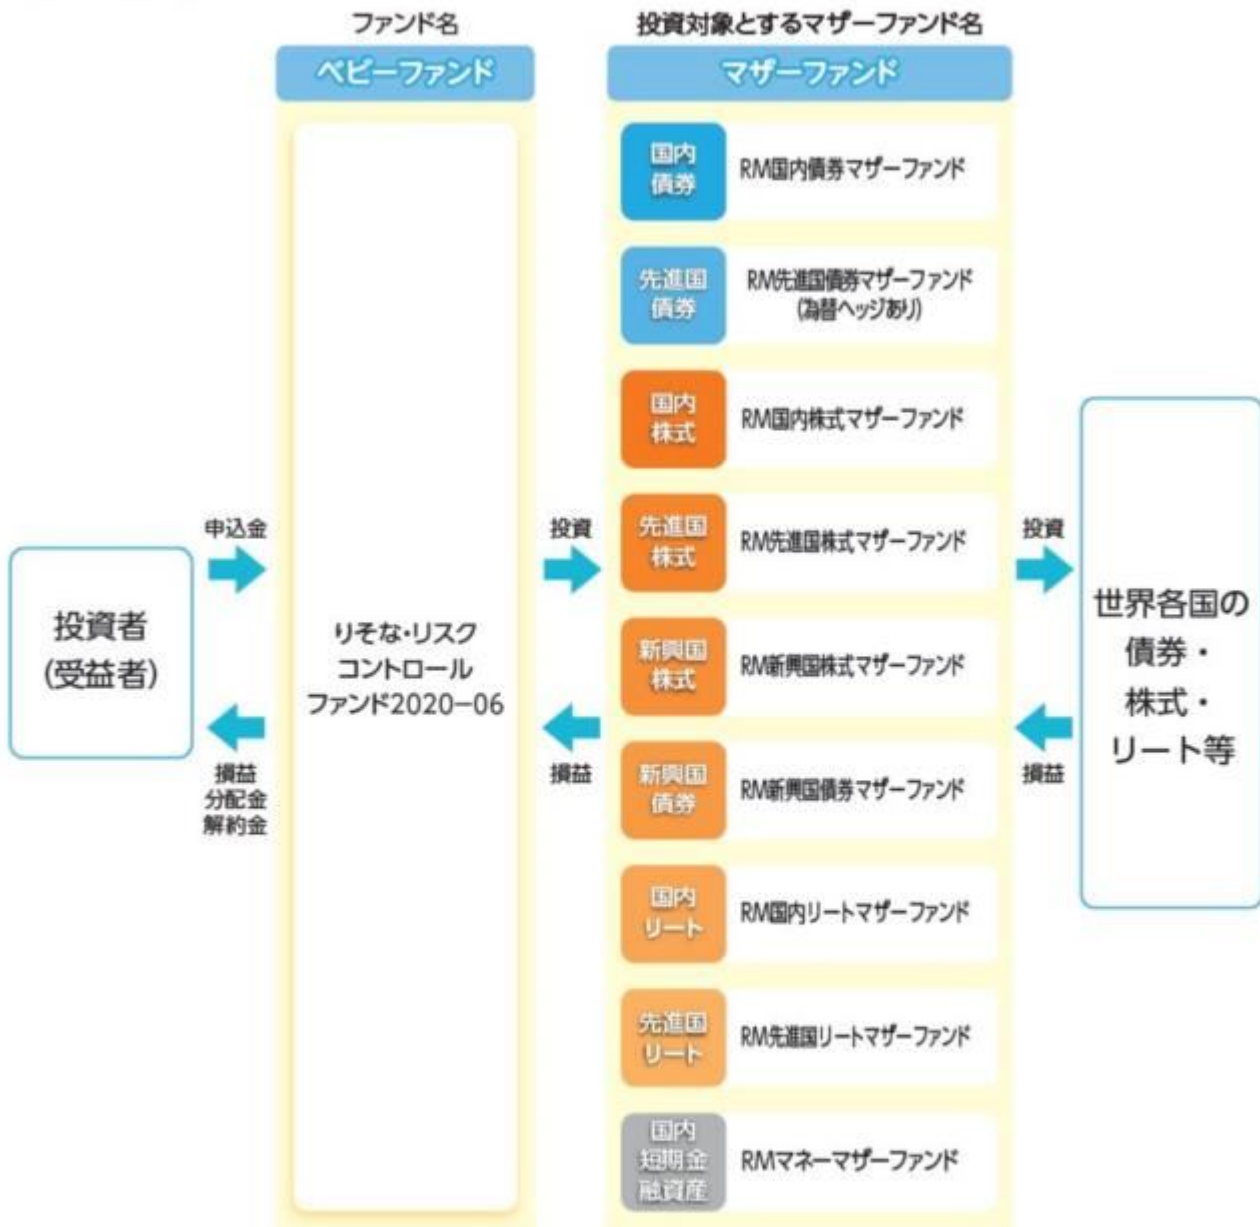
ファンド名

ベビーファンド

投資対象とするマザーファンド名

マザーファンド

投資者
(受益者)

申込金

損益
分配金
解約金

りそな・リスク
コントロール
ファンド2020−06

投資

損益

国内
債券

RM国内債券マザーファンド

先進国
債券

RM先進国債券マザーファンド
(為替ヘッジあり)

国内
株式

RM国内株式マザーファンド

先進国
株式

RM先進国株式マザーファンド

新興国
株式

RM新興国株式マザーファンド

新興国
債券

RM新興国債券マザーファンド

国内
リート

RM国内リートマザーファンド

先進国
リート

RM先進国リートマザーファンド

国内
短期金
融資産

RMマネーマザーファンド

投資

損益

世界各国の
債券・
株式・
リート等